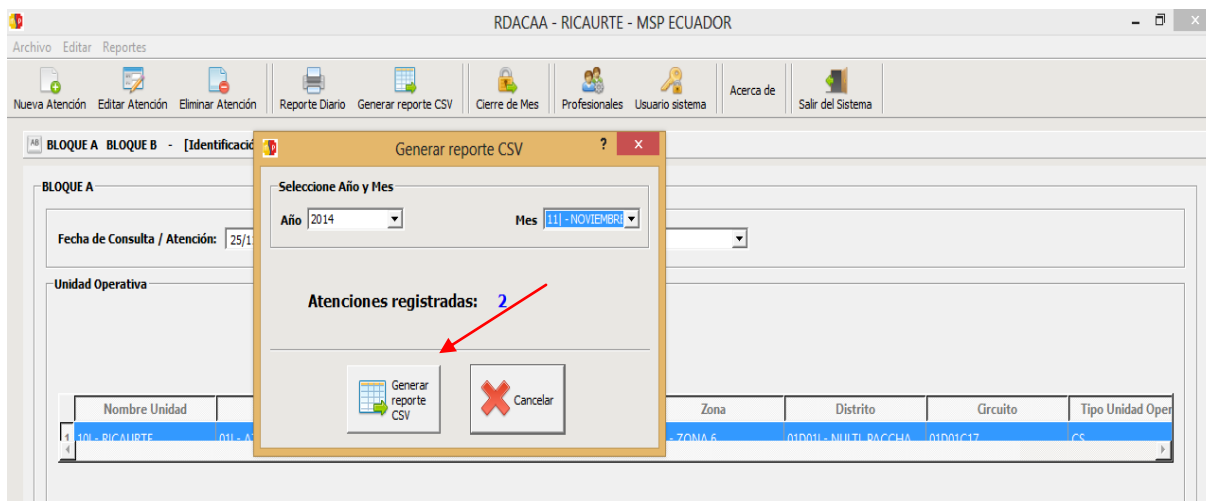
RDACAA - RICAURTE - MSP ECUADOR

Archivo Editar Reportes

Nueva Atención Editar Atención Eliminar Atención Reporte Diario Generar reporte CSV Cierre de Mes Profesionales Usuario sistema Acerca de Salir del Sistema

BLOQUE A BLOQUE B - [Identificació

BLOQUE A

Fecha de Consulta / Atención: 25/1

Unidad Operativa

| | Nombre Unidad | | Zona | Distrito | Circuito | Tipo Unidad Oper |
|---|---|---|---|---|---|---|
| 1 | 10| - RICAURTE | 01| - A | - ZONA 6 | 01D01| - NULTI, PACCHA | 01D01C17 | CS |

Generar reporte CSV ? x

Seleccione Año y Mes

Año 2014

Mes 11| - NOVIEMBRE

Atenciones registradas: 2

Generar reporte CSV

Cancelar